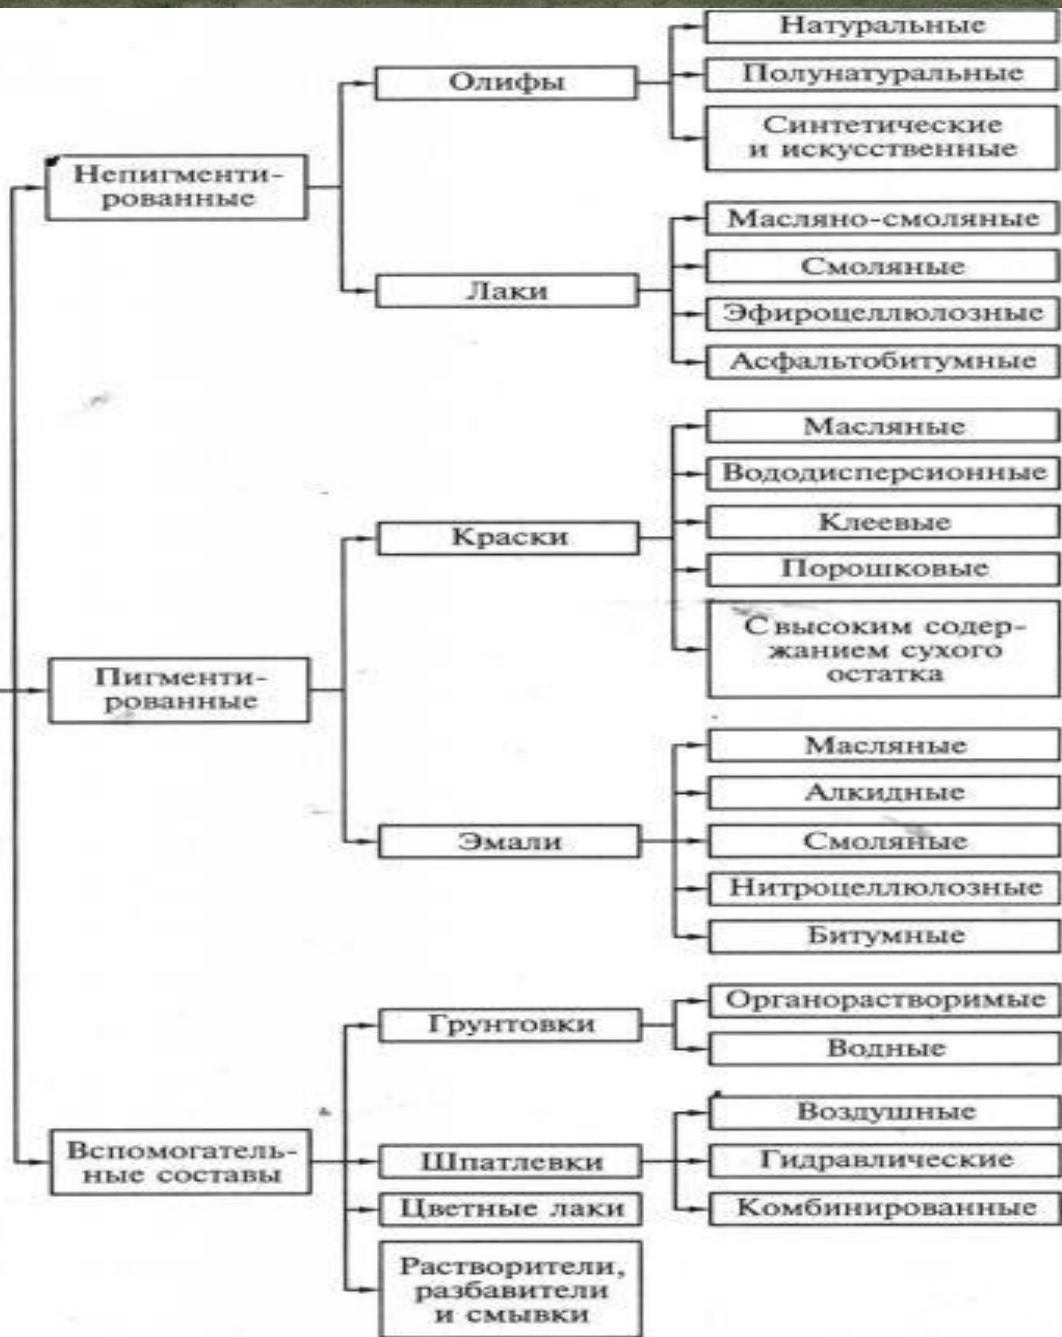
Непигментированные

Олифы

Натуральные

Полунатуральные

Синтетические и искусственные

Лаки

Масляно-смоляные

Смоляные

Эфироцеллюлозные

Асфальтобитумные

Пигментированные

Краски

Масляные

Вододисперсионные

Клеевые

Порошковые

С высоким содержанием сухого остатка

Эмали

Масляные

Алкидные

Смоляные

Нитроцеллюлозные

Битумные

Вспомогательные составы

Грунтовки

Органорастворимые

Водные

Шпатлевки

Воздушные

Гидравлические

Комбинированные

Цветные лаки

Растворители, разбавители и смывки